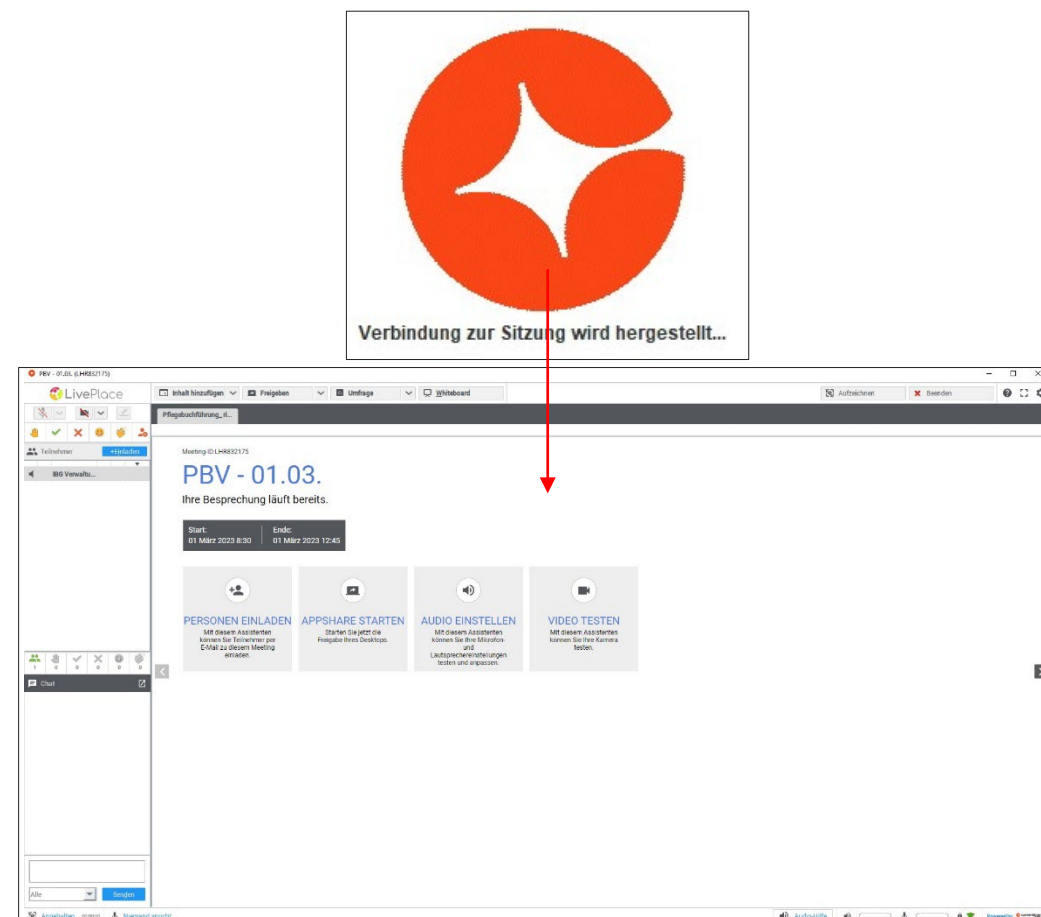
Verbindung zur Sitzung wird hergestellt...

PBV - 01.03. (LHR832175)

LivePlace

Inhalt hinzufügen | Freigeben | Umfrage | Whiteboard | Aufzeichnen | Beenden

Teilnehmer | +Einladen

IBG Verwaltu...

Pflegebuchführung_rl...

Meeting-ID: LHR832175

PBV - 01.03.

Ihre Besprechung läuft bereits.

| Start: 01 März 2023 8:30 | Ende: 01 März 2023 12:45 |
|---|---|

PERSONEN EINLADEN
Mit diesem Assistenten können Sie Teilnehmer per E-Mail zu diesem Meeting einladen.

APPSHARE STARTEN
Starten Sie jetzt die Freigabe Ihres Desktops.

AUDIO EINSTELLEN
Mit diesem Assistenten können Sie Ihre Mikrofon- und Lautsprechereinstellungen testen und anpassen.

VIDEO TESTEN
Mit diesem Assistenten können Sie Ihre Kamera testen.

Chat

Alle | Senden

Angehalten | Niemand spricht | Audio-Hilfe